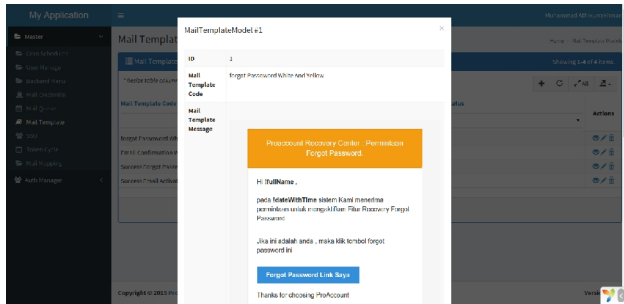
My Application

Muhammad Nur Hidayatullah

Master

Mail Template

Mail Template

Home / Mail Template

Showing 1-4 of 4 items.

Mail Template Code

Actions

Forgot Password Wh

Email Confirmation

Success Forgot Pass

Success Email Activ

Auth Manager

Copyright © 2015

MailTemplateModel #1

×

| ID | 1 |
|---|---|
| Mail Template Code | Forgot Password White And Yellow |
| Mail Template Message | |

ProAccount Recovery Center : Permintaan Forgot Password

Hi {fullName},

pada {dateWithTime} sistem Kami menerima permintaan untuk mengaktifkan Fitur Recovery Forgot Password

Jika ini adalah anda , maka klik tombol forgot password ini

Forgot Password Link Saya

Thanks for choosing ProAccount